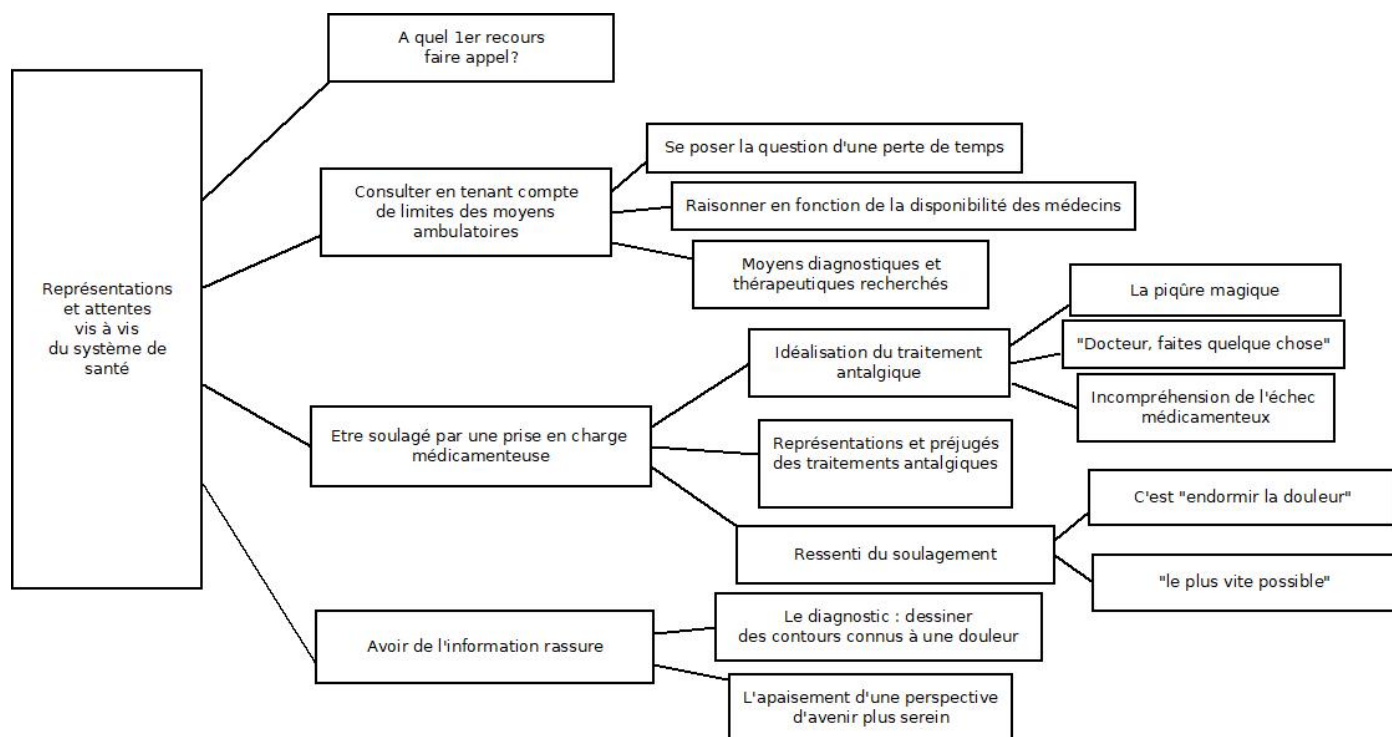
Représentations et attentes vis à vis du système de santé

A quel 1er recours faire appel?

Consulter en tenant compte de limites des moyens ambulatoires

Se poser la question d'une perte de temps

Raisonner en fonction de la disponibilité des médecins

Moyens diagnostiques et thérapeutiques recherchés

Etre soulagé par une prise en charge médicamenteuse

Idéalisation du traitement antalgique

La piqûre magique

"Docteur, faites quelque chose"

Incompréhension de l'échec médicamenteux

Représentations et préjugés des traitements antalgiques

Ressenti du soulagement

C'est "endormir la douleur"

"le plus vite possible"

Avoir de l'information rassure

Le diagnostic : dessiner des contours connus à une douleur

L'apaisement d'une perspective d'avenir plus serein